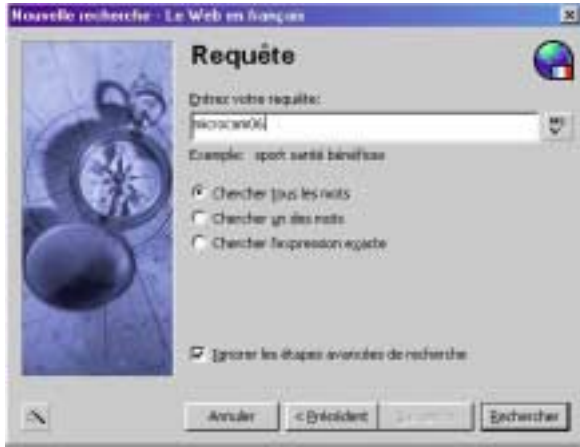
Nouvelle recherche - Le Web en français

Requête

Entrez votre requête:

microcan06

Exemple: sport santé bénéfices

Chercher tous les mots

Chercher un des mots

Chercher l'expression exacte

Ignorer les étapes avancées de recherche

Annuler

< Précédent

Suivant >

Rechercher